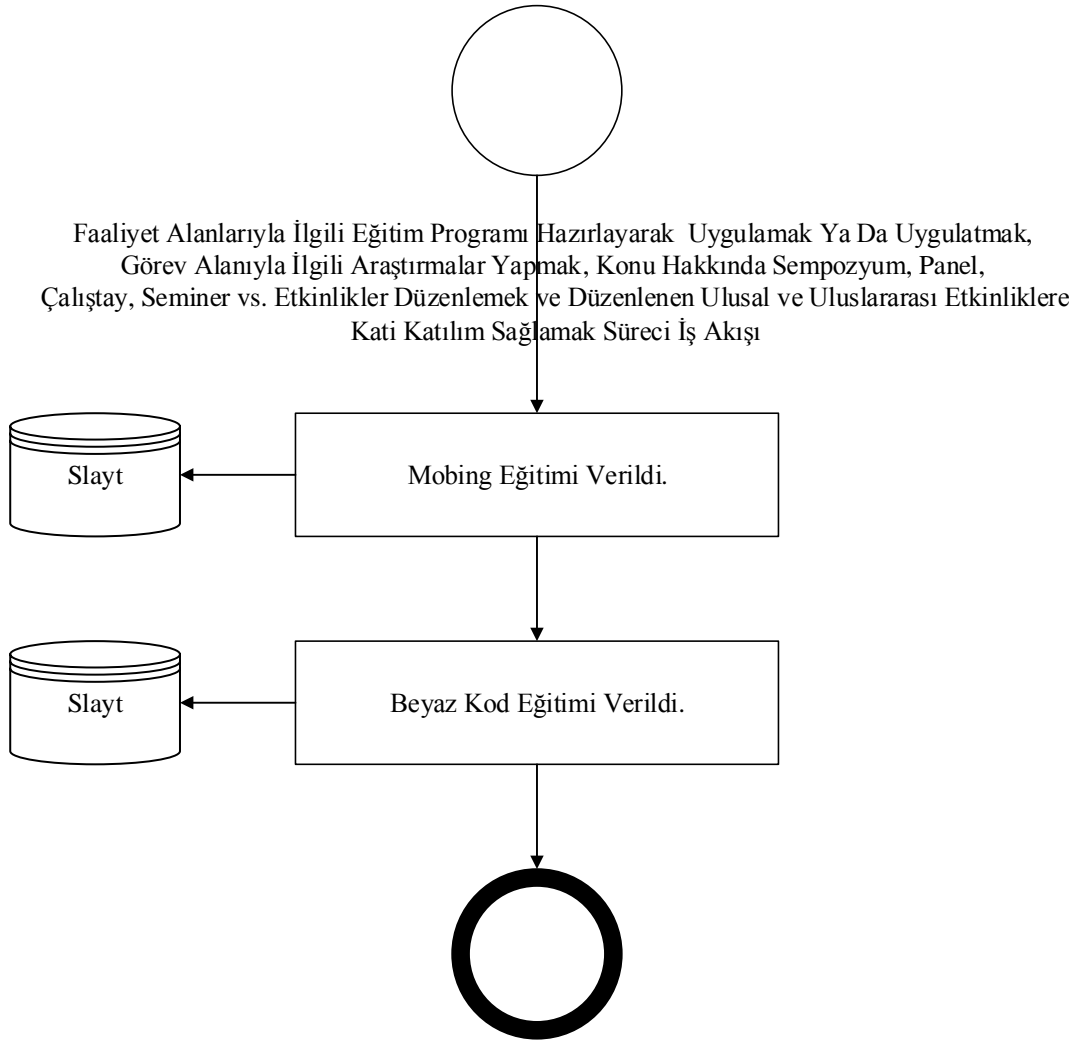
Faaliyet Alanlarıyla İlgili Eğitim Programı Hazırlayarak Uygulamak Ya Da Uygulatmak, Görev Alanıyla İlgili Araştırmalar Yapmak, Konu Hakkında Sempozyum, Panel, Çalıştay, Seminer vs. Etkinlikler Düzenlemek ve Düzenlenen Ulusal ve Uluslararası Etkinliklere Kati Katılım Sağlamak Süreci İş Akışı

Slayt

Mobing Eğitimi Verildi.

Slayt

Beyaz Kod Eğitimi Verildi.